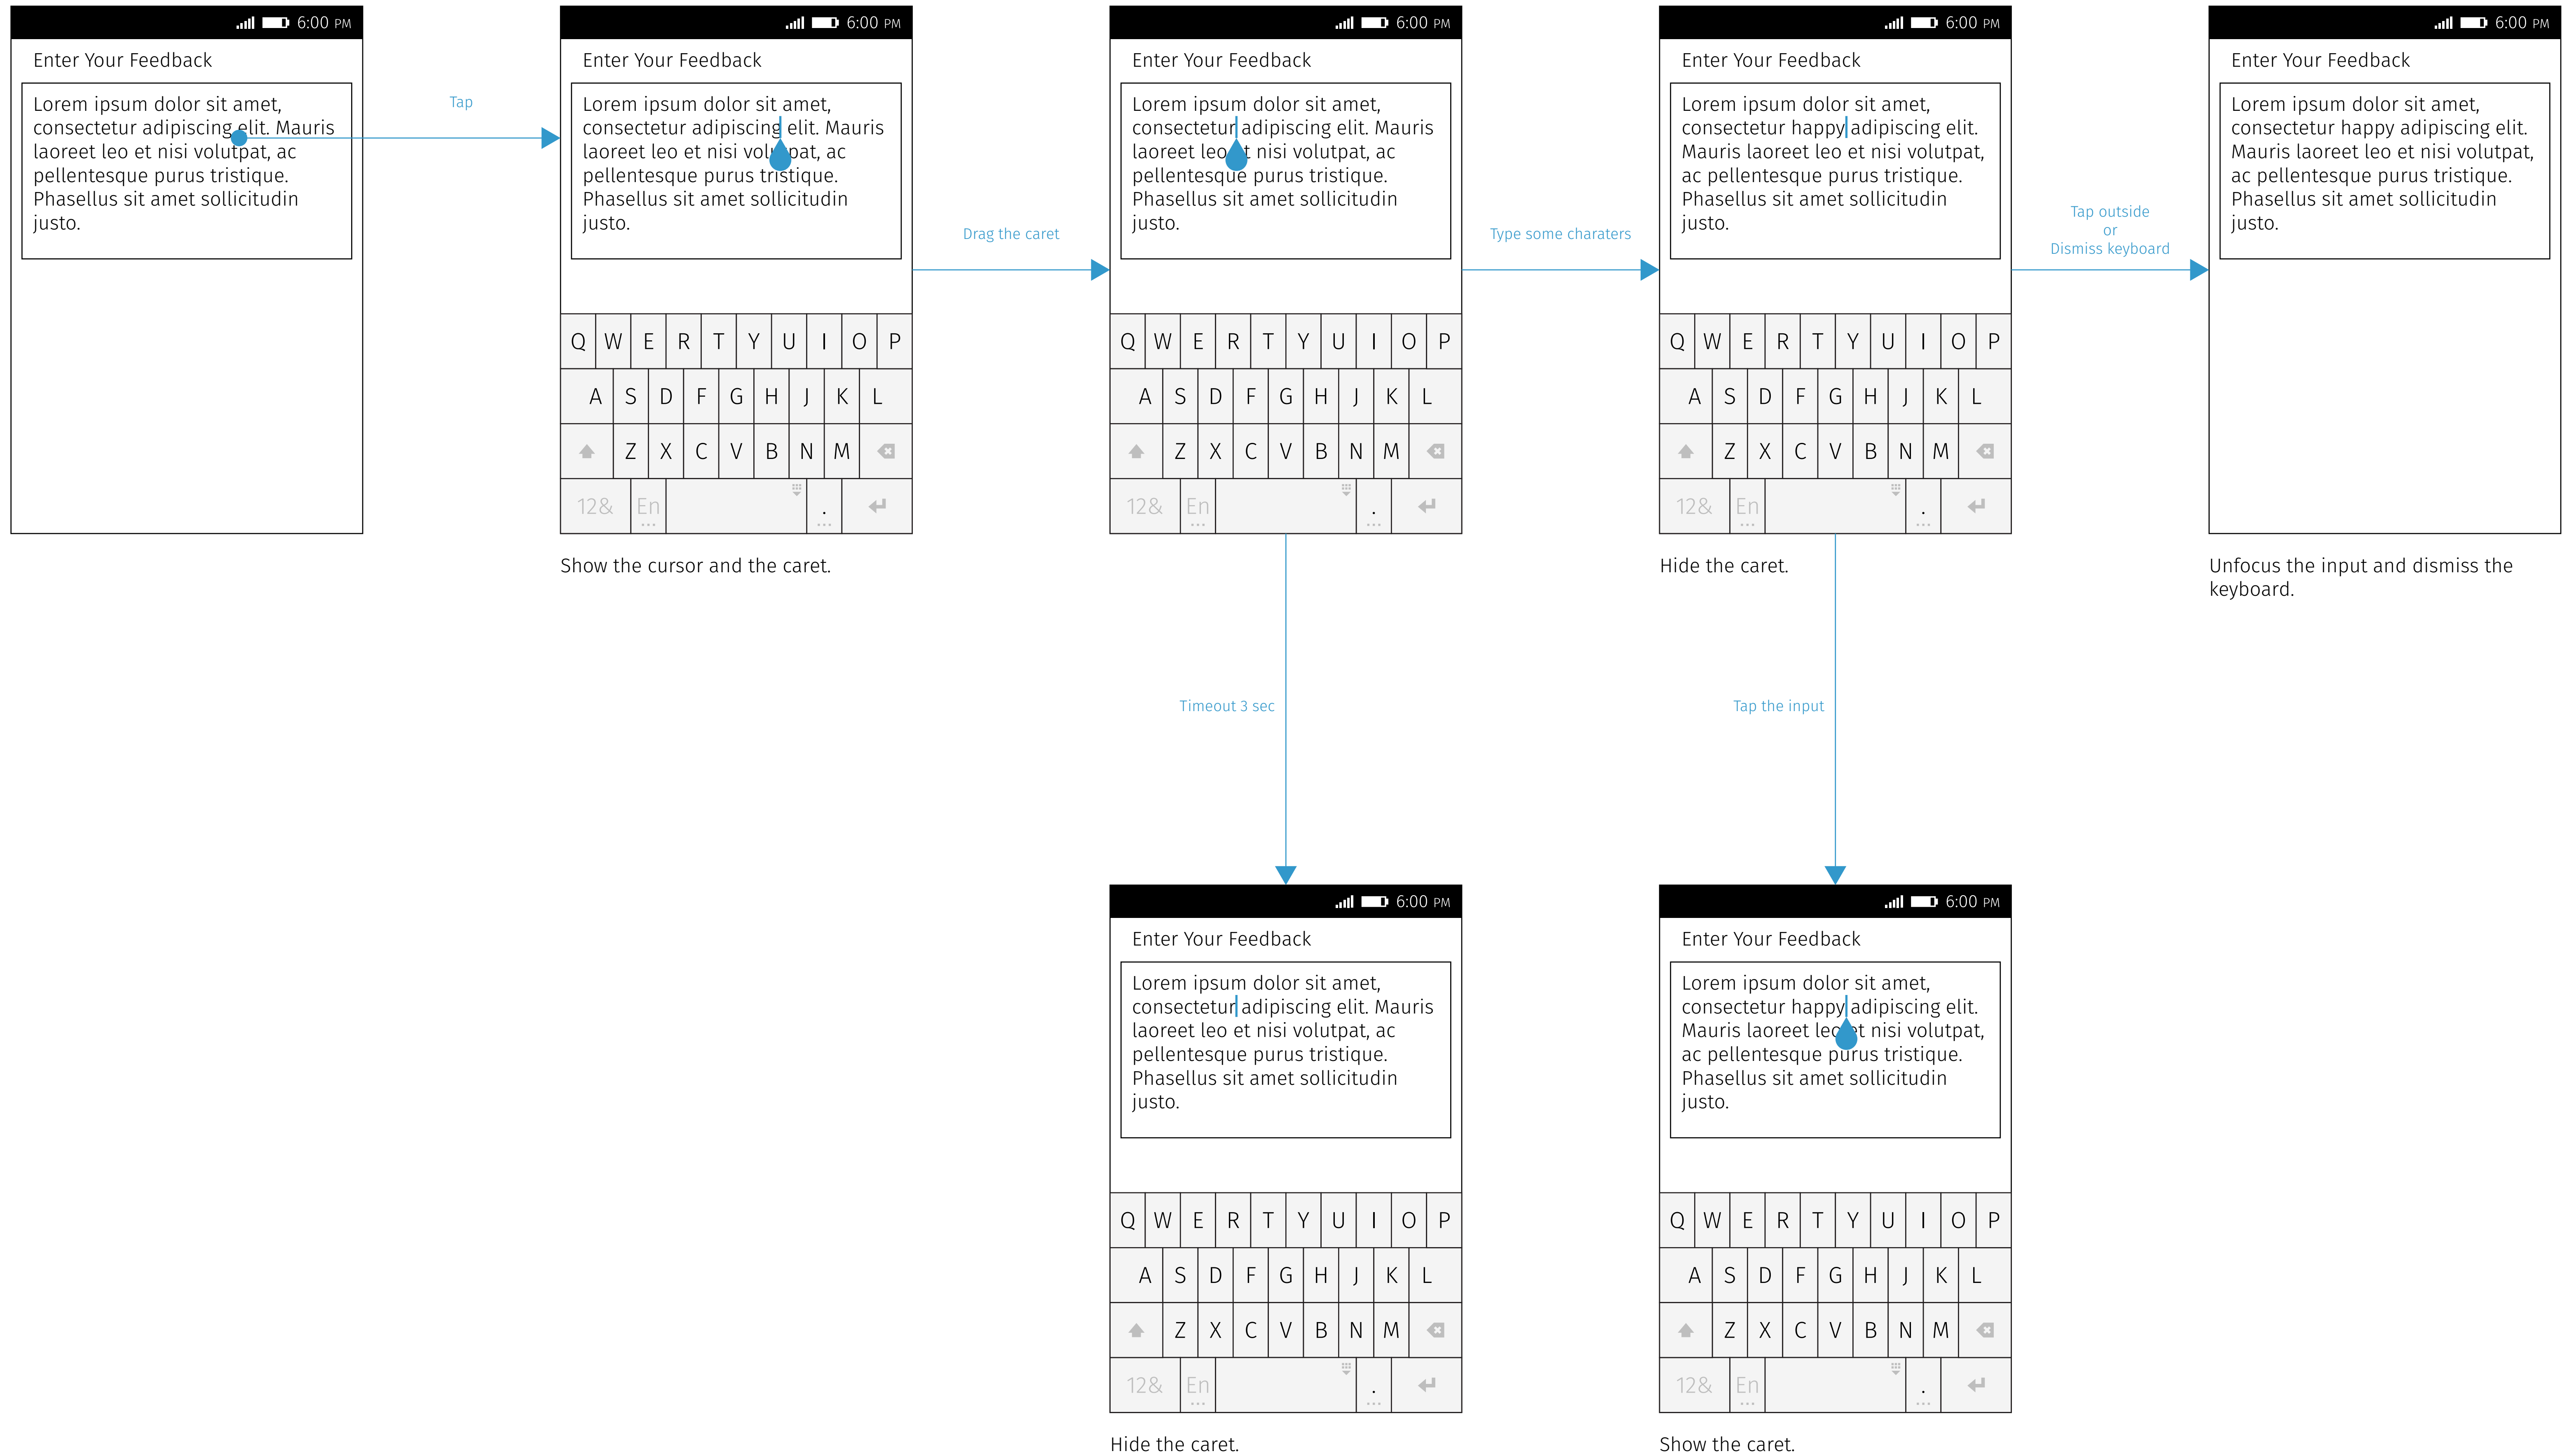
6:00 PM
Enter Your Feedback
Lorem ipsum dolor sit amet, consectetur adipiscing elit. Mauris laoreet leo et nisi volutpat, ac pellentesque purus tristique. Phasellus sit amet sollicitudin justo.

Tap

6:00 PM
Enter Your Feedback
Lorem ipsum dolor sit amet, consectetur adipiscing elit. Mauris laoreet leo et nisi volutpat, ac pellentesque purus tristique. Phasellus sit amet sollicitudin justo.
Q W E R T Y U I O P
A S D F G H J K L
Z X C V B N M
12& En .
Show the cursor and the caret.

Drag the caret

6:00 PM
Enter Your Feedback
Lorem ipsum dolor sit amet, consectetur adipiscing elit. Mauris laoreet leo et nisi volutpat, ac pellentesque purus tristique. Phasellus sit amet sollicitudin justo.
Q W E R T Y U I O P
A S D F G H J K L
Z X C V B N M
12& En .

Type some charaters

6:00 PM
Enter Your Feedback
Lorem ipsum dolor sit amet, consectetur happy adipiscing elit. Mauris laoreet leo et nisi volutpat, ac pellentesque purus tristique. Phasellus sit amet sollicitudin justo.
Q W E R T Y U I O P
A S D F G H J K L
Z X C V B N M
12& En .
Hide the caret.

Tap outside
or
Dismiss keyboard

6:00 PM
Enter Your Feedback
Lorem ipsum dolor sit amet, consectetur happy adipiscing elit. Mauris laoreet leo et nisi volutpat, ac pellentesque purus tristique. Phasellus sit amet sollicitudin justo.
Unfocus the input and dismiss the keyboard.

Timeout 3 sec

6:00 PM
Enter Your Feedback
Lorem ipsum dolor sit amet, consectetur adipiscing elit. Mauris laoreet leo et nisi volutpat, ac pellentesque purus tristique. Phasellus sit amet sollicitudin justo.
Q W E R T Y U I O P
A S D F G H J K L
Z X C V B N M
12& En .
Hide the caret.

Tap the input

6:00 PM
Enter Your Feedback
Lorem ipsum dolor sit amet, consectetur happy adipiscing elit. Mauris laoreet leo et nisi volutpat, ac pellentesque purus tristique. Phasellus sit amet sollicitudin justo.
Q W E R T Y U I O P
A S D F G H J K L
Z X C V B N M
12& En .
Show the caret.